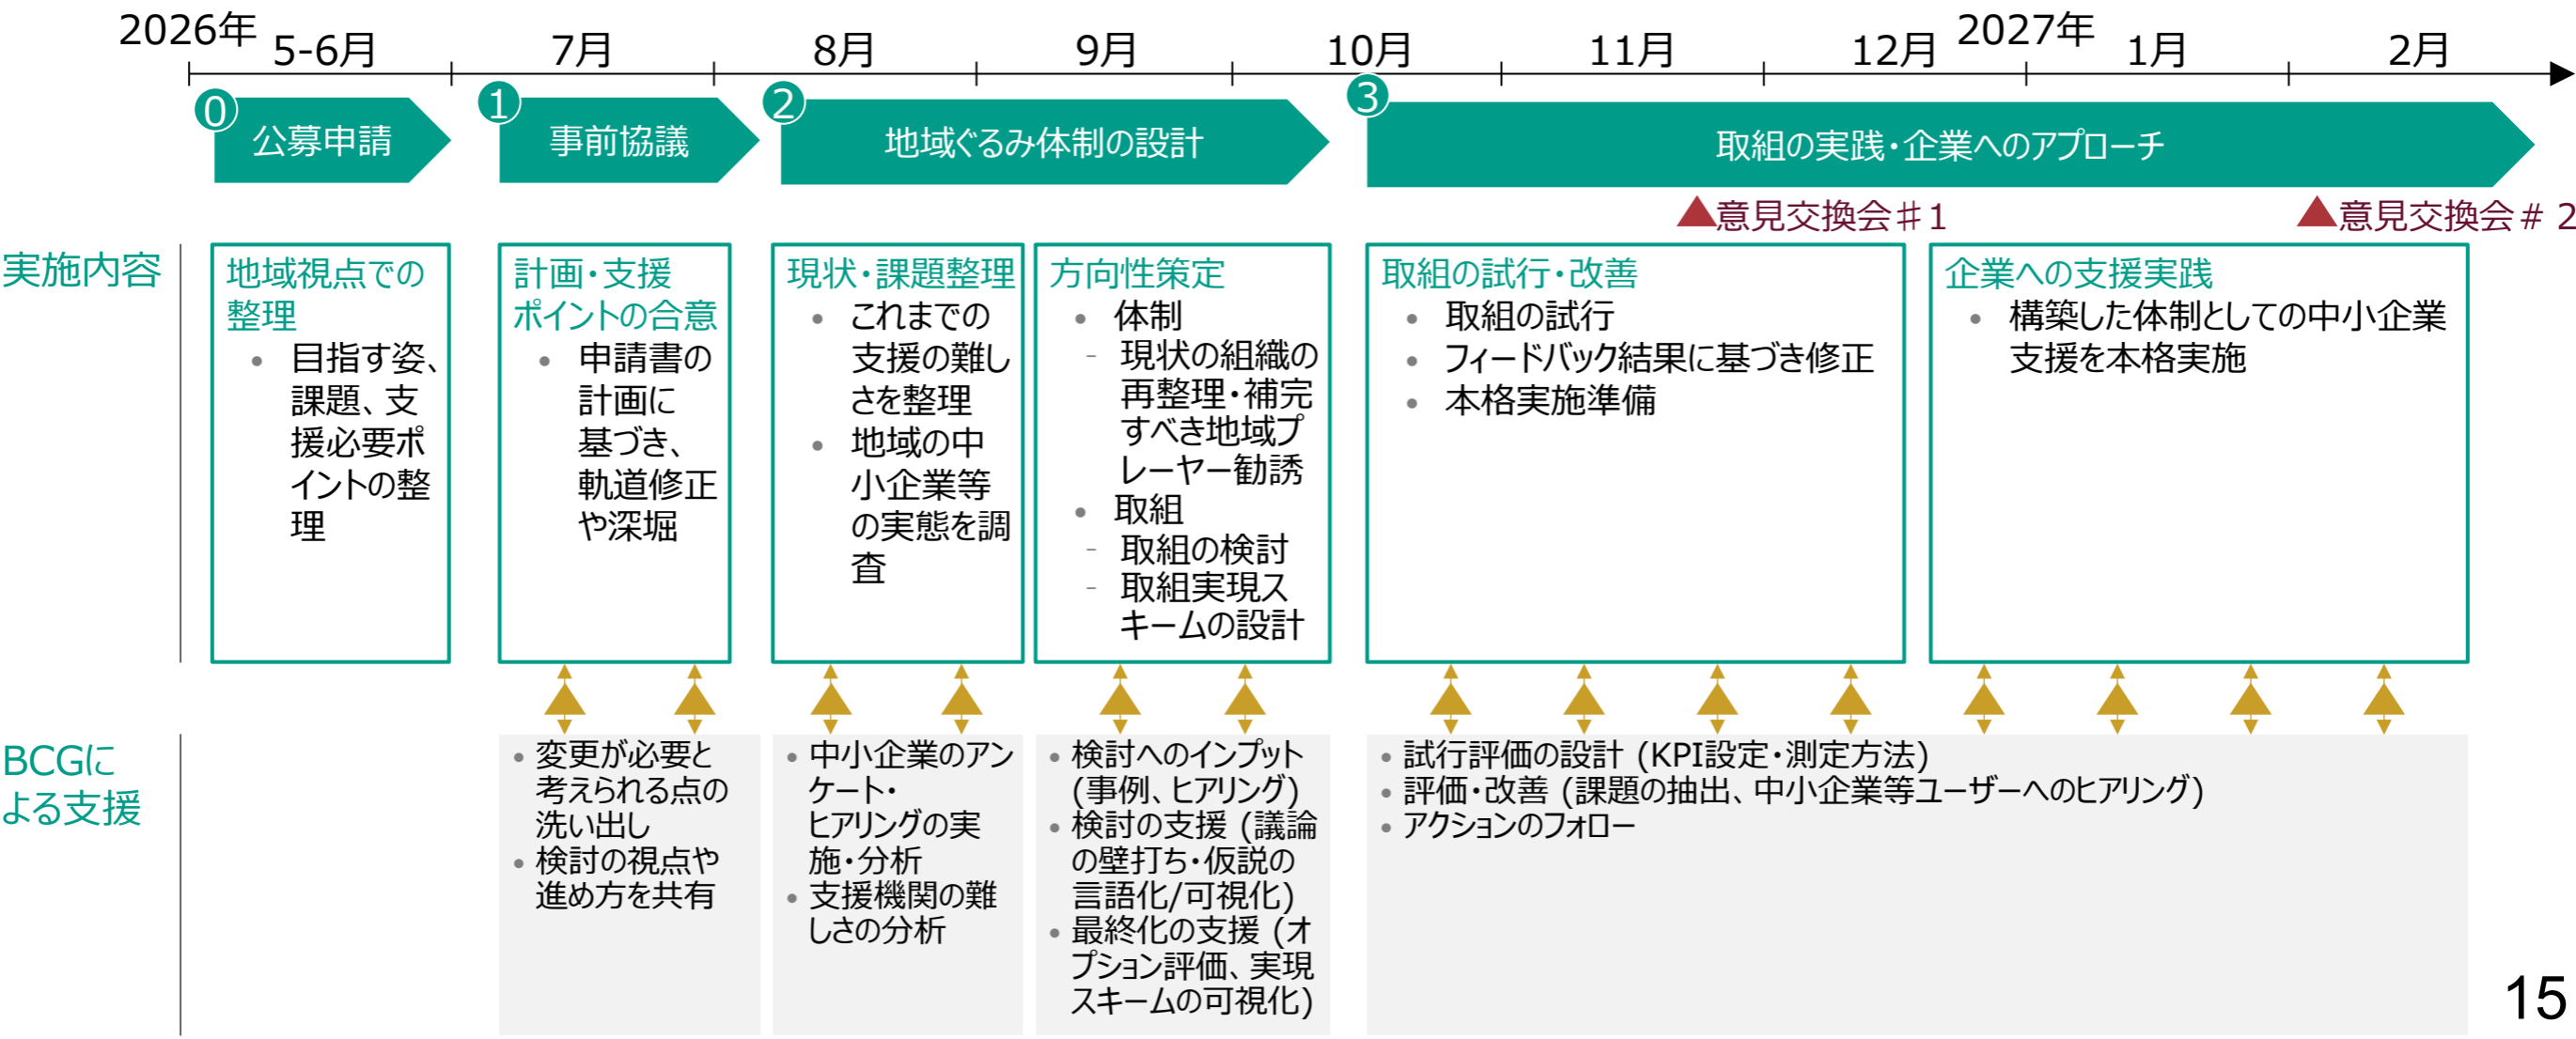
2026年 5-6月 7月 8月 9月 10月 11月 12月 2027年 1月 2月

0 公募申請

1 事前協議

2 地域ぐるみ体制の設計

3 取組の実践・企業へのアプローチ

▲意見交換会＃1

▲意見交換会＃ 2

実施内容

地域視点での整理
• 目指す姿、課題、支援必要ポイントの整理

計画・支援ポイントの合意
• 申請書の計画に基づき、軌道修正や深堀

現状・課題整理
• これまでの支援の難しさを整理
• 地域の中小企業等の実態を調査

方向性策定
• 体制
- 現状の組織の再整理・補完すべき地域プレーヤー勧誘
• 取組
- 取組の検討
- 取組実現スキームの設計

取組の試行・改善
• 取組の試行
• フィードバック結果に基づき修正
• 本格実施準備

企業への支援実践
• 構築した体制としての中小企業支援を本格実施

BCGによる支援

• 変更が必要と考えられる点の洗い出し
• 検討の視点や進め方を共有

• 中小企業のアンケート・ヒアリングの実施・分析
• 支援機関の難しさの分析

• 検討へのインプット (事例、ヒアリング)
• 検討の支援 (議論の壁打ち・仮説の言語化/可視化)
• 最終化の支援 (オプション評価、実現スキームの可視化)

• 試行評価の設計 (KPI設定・測定方法)
• 評価・改善 (課題の抽出、中小企業等ユーザーへのヒアリング)
• アクションのフォロー

15